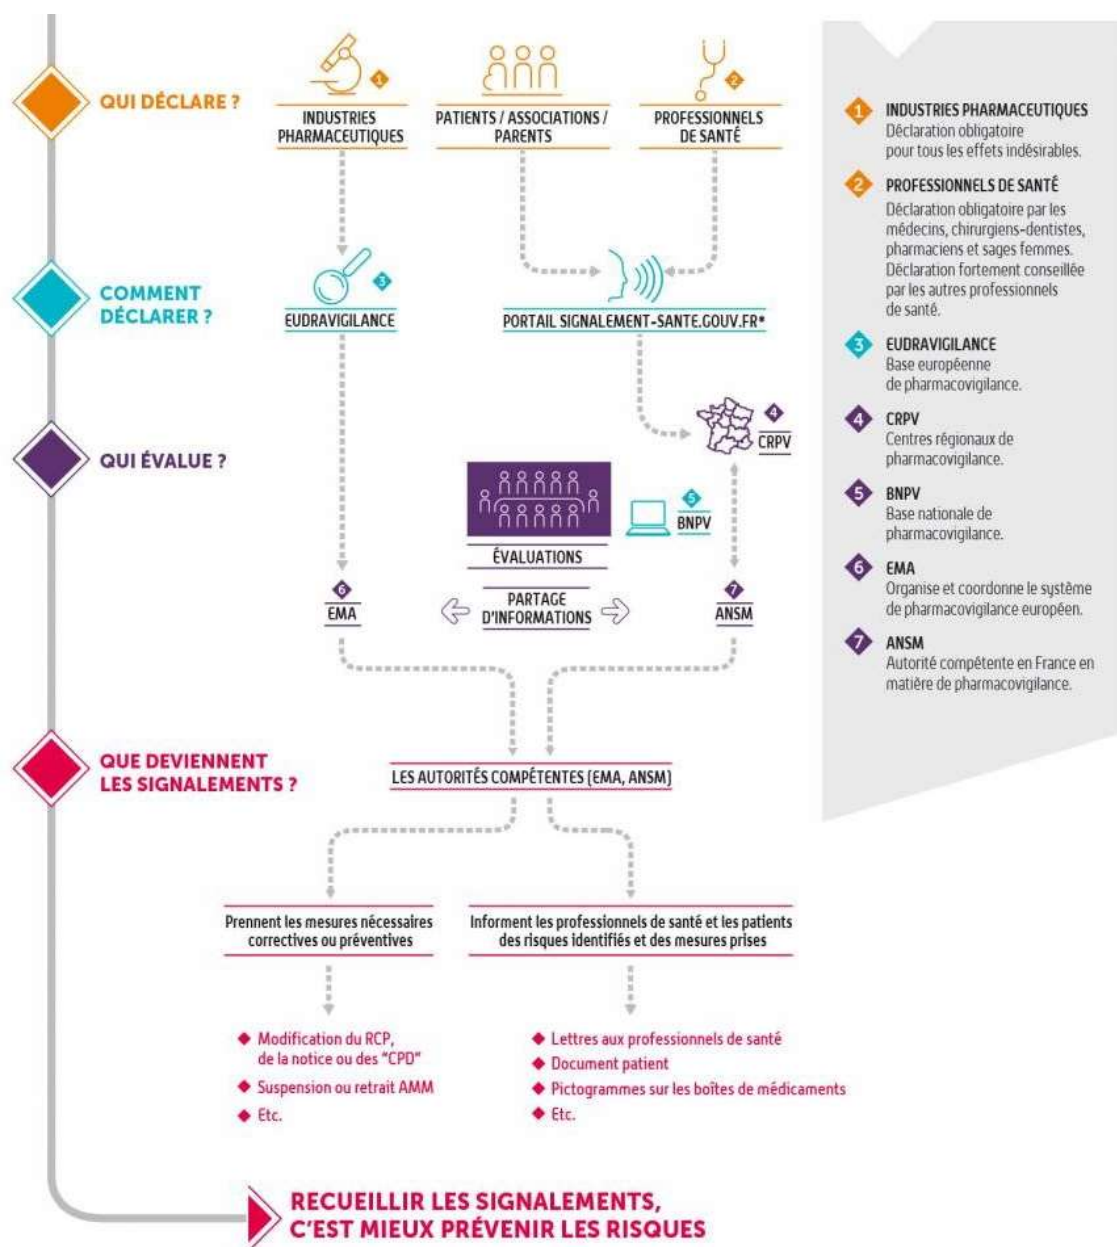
QUI DÉCLARE ?

INDUSTRIES PHARMACEUTIQUES 1

PATIENTS / ASSOCIATIONS / PARENTS

PROFESSIONNELS DE SANTÉ 2

COMMENT DÉCLARER ?

3 EUDRAVIGILANCE

PORTAIL SIGNALEMENT-SANTE.GOUV.FR*

4 CRPV

QUI ÉVALUE ?

5 BNPV

ÉVALUATIONS

PARTAGE D'INFORMATIONS

6 EMA

7 ANSM

QUE DEVIENNENT LES SIGNALEMENTS ?

LES AUTORITÉS COMPÉTENTES (EMA, ANSM)

Prennent les mesures nécessaires correctives ou préventives

Informent les professionnels de santé et les patients des risques identifiés et des mesures prises

Modification du RCP, de la notice ou des "CPD"

Suspension ou retrait AMM

Etc.

Lettres aux professionnels de santé

Document patient

Pictogrammes sur les boîtes de médicaments

Etc.

RECUEILLIR LES SIGNALEMENTS, C'EST MIEUX PRÉVENIR LES RISQUES

1 INDUSTRIES PHARMACEUTIQUES
Déclaration obligatoire pour tous les effets indésirables.

2 PROFESSIONNELS DE SANTÉ
Déclaration obligatoire par les médecins, chirurgiens-dentistes, pharmaciens et sages femmes. Déclaration fortement conseillée par les autres professionnels de santé.

3 EUDRAVIGILANCE
Base européenne de pharmacovigilance.

4 CRPV
Centres régionaux de pharmacovigilance.

5 BNPV
Base nationale de pharmacovigilance.

6 EMA
Organise et coordonne le système de pharmacovigilance européen.

7 ANSM
Autorité compétente en France en matière de pharmacovigilance.